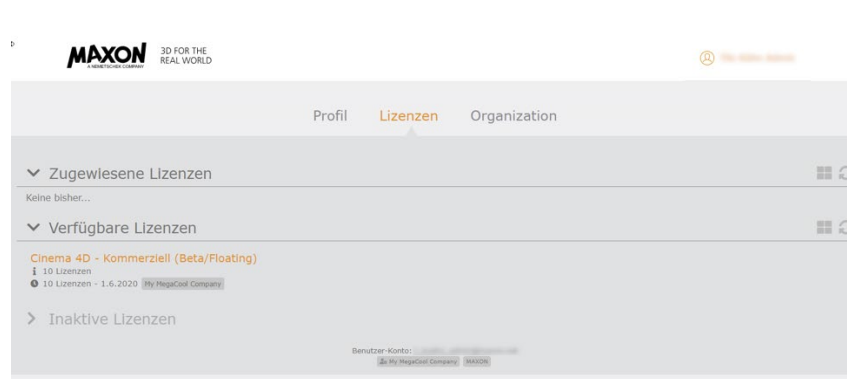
MAXON
A NEMETSCHEK COMPANY
3D FOR THE
REAL WORLD

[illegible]

Profil Lizenzen Organization

Zugewiesene Lizenzen
Keine bisher...

Verfügbare Lizenzen

Cinema 4D - Kommerziell (Beta/Floating)
10 Lizenzen
10 Lizenzen - 1.6.2020 My MegaCool Company

Inaktive Lizenzen

Benutzer-Konto: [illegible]
My MegaCool Company MAXON